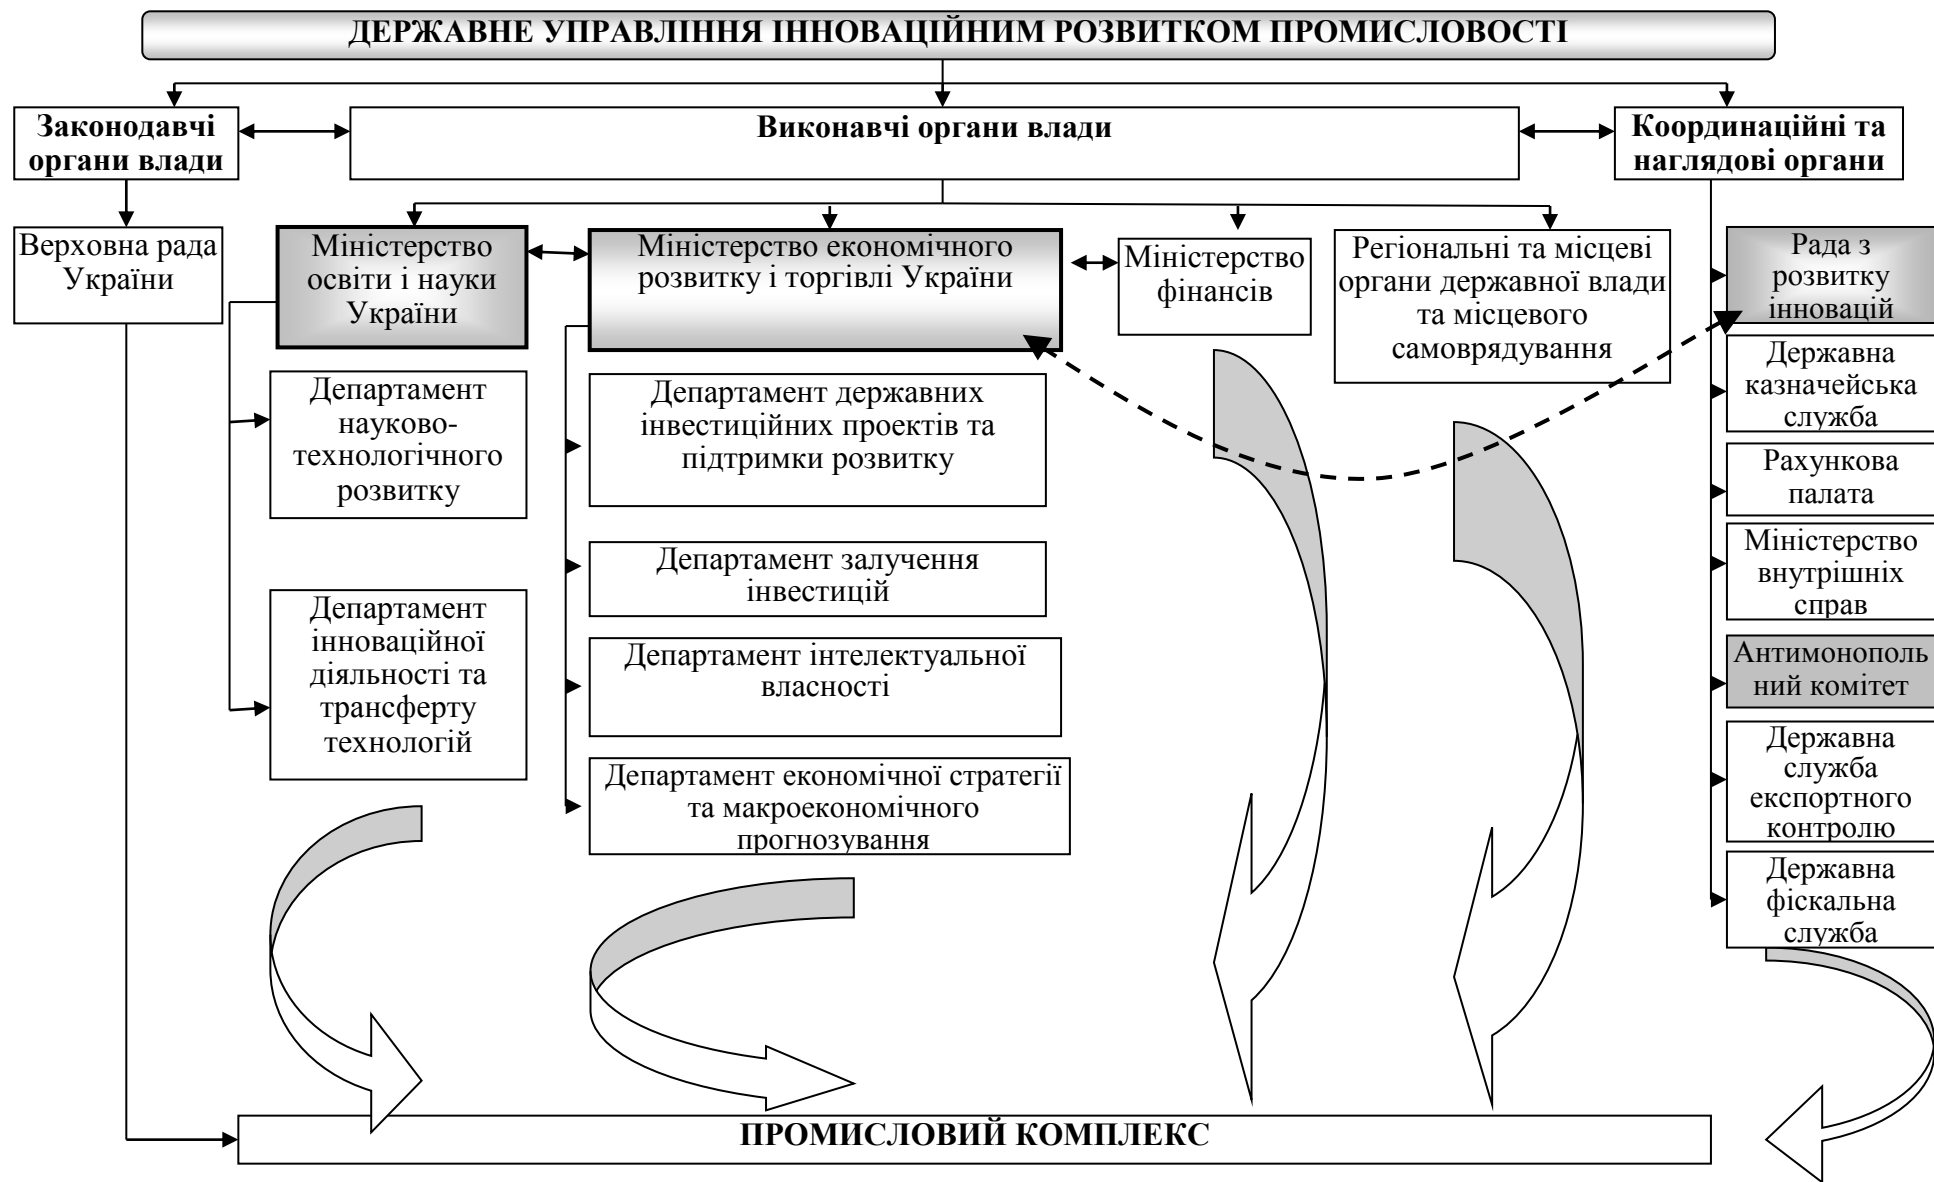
ДЕРЖАВНЕ УПРАВЛІННЯ ІННОВАЦІЙНИМ РОЗВИТКОМ ПРОМИСЛОВОСТІ

Законодавчі органи влади

Виконавчі органи влади

Координаційні та наглядові органи

Верховна рада України

Міністерство освіти і науки України

Міністерство економічного розвитку і торгівлі України

Міністерство фінансів

Регіональні та місцеві органи державної влади та місцевого самоврядування

Рада з розвитку інновацій

Департамент науково-технологічного розвитку

Департамент інноваційної діяльності та трансферту технологій

Департамент державних інвестиційних проектів та підтримки розвитку

Департамент залучення інвестицій

Департамент інтелектуальної власності

Департамент економічної стратегії та макроекономічного прогнозування

Державна казначейська служба

Рахункова палата

Міністерство внутрішніх справ

Антимонопольний комітет

Державна служба експортного контролю

Державна фіскальна служба

ПРОМИСЛОВИЙ КОМПЛЕКС